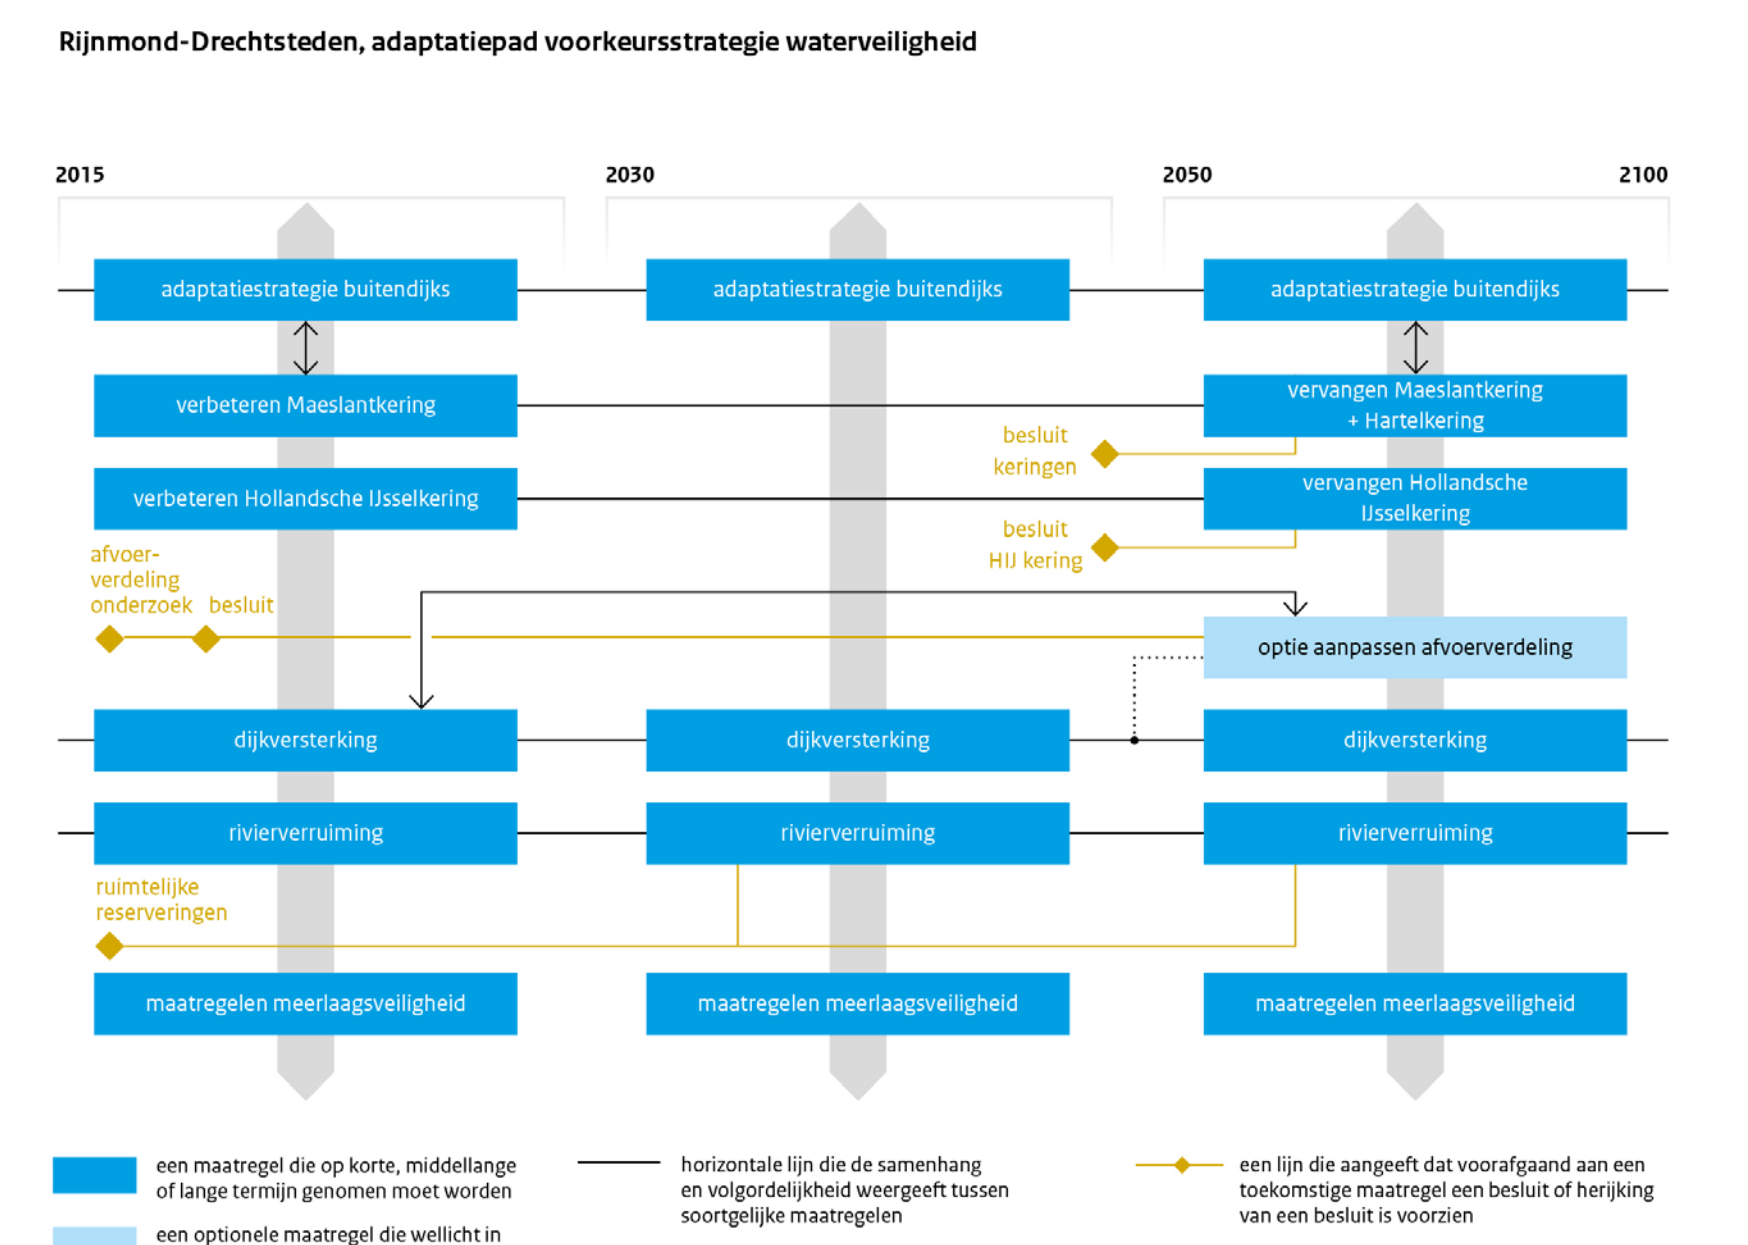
Rijnmond-Drechtsteden, adaptatiepad voorkeursstrategie waterveiligheid

2015

2030

2050

2100

adaptatiestrategie buitendijks

adaptatiestrategie buitendijks

adaptatiestrategie buitendijks

verbeteren Maeslantkering

vervangen Maeslantkering + Hartelkering

besluit keringen

verbeteren Hollandsche IJsselkering

vervangen Hollandsche IJsselkering

besluit HIJ kering

afvoer-verdeling onderzoek

besluit

optie aanpassen afvoerverdeling

dijkversterking

dijkversterking

dijkversterking

rivierverruiming

rivierverruiming

rivierverruiming

ruimtelijke reserveringen

maatregelen meerlaagsveiligheid

maatregelen meerlaagsveiligheid

maatregelen meerlaagsveiligheid

een maatregel die op korte, middellange of lange termijn genomen moet worden

een optionele maatregel die wellicht in

horizontale lijn die de samenhang en volgordelijkheid weergeeft tussen soortgelijke maatregelen

een lijn die aangeeft dat voorafgaand aan een toekomstige maatregel een besluit of herijking van een besluit is voorzien